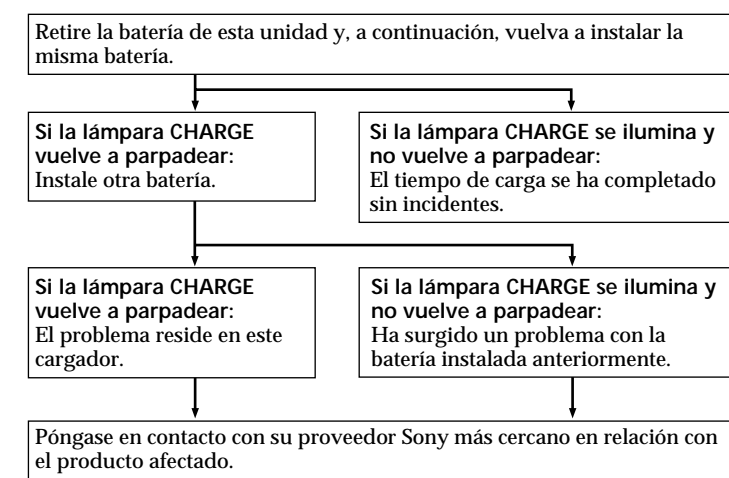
Retire la batería de esta unidad y, a continuación, vuelva a instalar la misma batería.

**Si la lámpara CHARGE vuelve a parpadear:**
Instale otra batería.

**Si la lámpara CHARGE se ilumina y no vuelve a parpadear:**
El tiempo de carga se ha completado sin incidentes.

**Si la lámpara CHARGE vuelve a parpadear:**
El problema reside en este cargador.

**Si la lámpara CHARGE se ilumina y no vuelve a parpadear:**
Ha surgido un problema con la batería instalada anteriormente.

Póngase en contacto con su proveedor Sony más cercano en relación con el producto afectado.